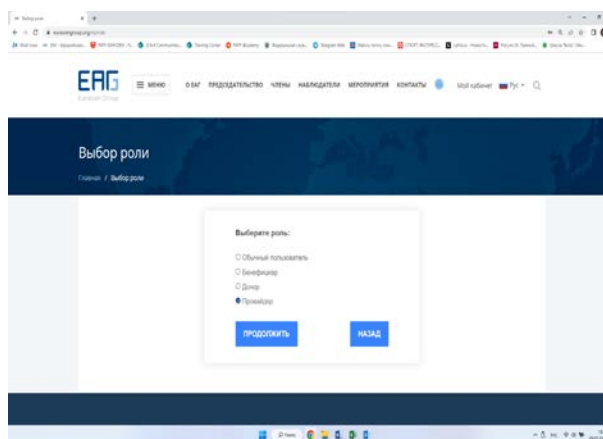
EAG
Eurasian Group

МЕНЮ

О ЕАГ ПРЕДСЕДАТЕЛЬСТВО ЧЛЕНЫ НАБЛЮДАТЕЛИ МЕРОПРИЯТИЯ КОНТАКТЫ

Мой кабинет Рус

Выбор роли

Главная / Выбор роли

Выберите роль:

Обычный пользователь

Бенефициар

Донор

Провайдер

ПРОДОЛЖИТЬ

НАЗАД